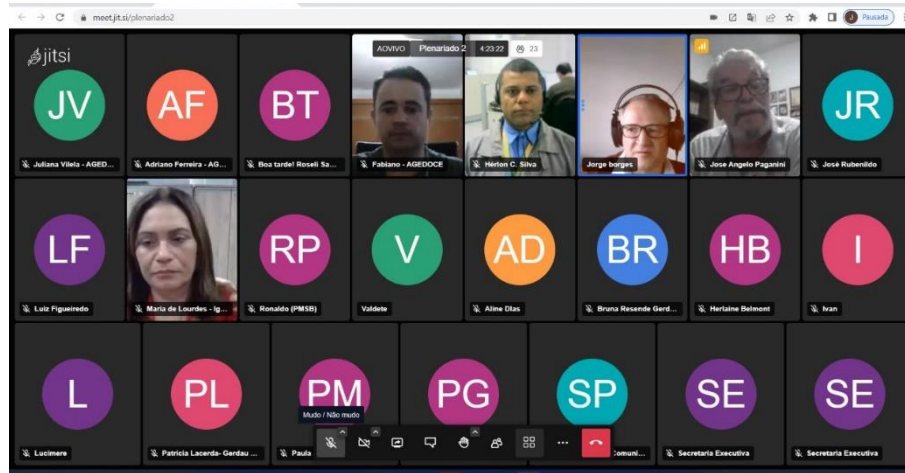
meet.jit.si/plenariado2

Pausada

jitsi

AO VIVO Plenariado 2 4:23:22 23

JV
Juliana Vilela - AGED...

AF
Adriano Ferreira - AG...

BT
Boa tarde! Roseli Sa...

Fabiano - AGEDOCE

Hérlon C. Silva

Jorge borges

Jose Angelo Paganini

JR
José Rubenildo

LF
Luiz Figueiredo

Maria de Lourdes - Ig...

RP
Ronaldo (PMSB)

V
Valdete

AD
Aline Dias

BR
Bruna Resende Gerd...

HB
Herlaine Belmont

I
Ivan

L
Lucimere

PL
Patricia Lacerda- Gerdau ...

PM
Paula

PG

SP
Comuni...

SE
Secretaria Executiva

SE
Secretaria Executiva

Mudo / Não mudo